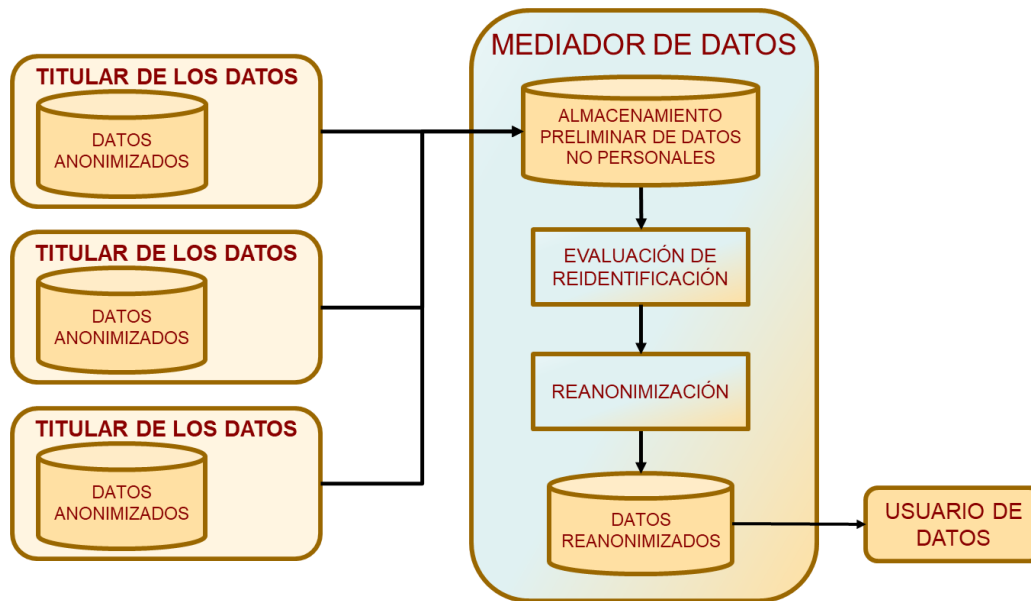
TITULAR DE LOS DATOS

DATOS ANONIMIZADOS

TITULAR DE LOS DATOS

DATOS ANONIMIZADOS

TITULAR DE LOS DATOS

DATOS ANONIMIZADOS

MEDIADOR DE DATOS

ALMACENAMIENTO PRELIMINAR DE DATOS NO PERSONALES

EVALUACIÓN DE REIDENTIFICACIÓN

REANONIMIZACIÓN

DATOS REANONIMIZADOS

USUARIO DE DATOS